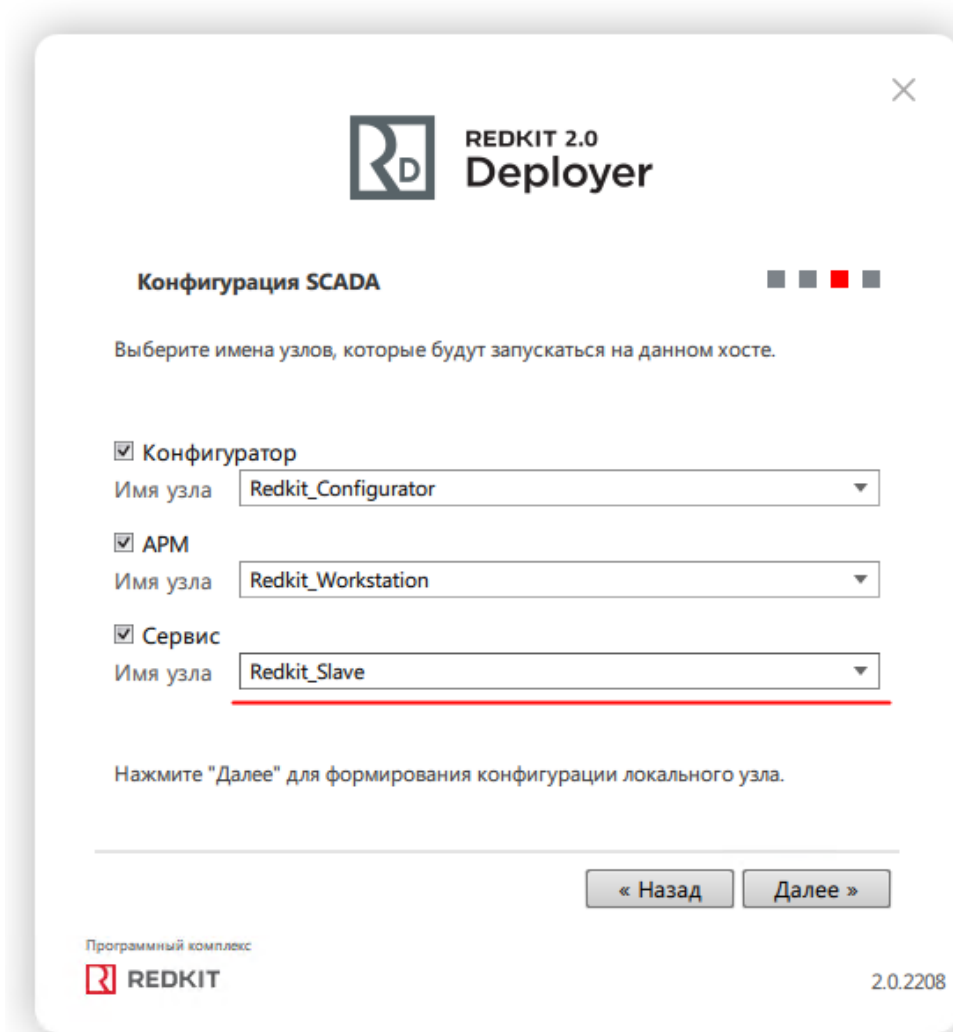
×

RD REDKIT 2.0
Deployer

Конфигурация SCADA

Выберите имена узлов, которые будут запускаться на данном хосте.

☑ Конфигуратор
Имя узла Redkit_Configurator

☑ АРМ
Имя узла Redkit_Workstation

☑ Сервис
Имя узла Redkit_Slave

Нажмите "Далее" для формирования конфигурации локального узла.

« Назад | Далее »

Программный комплекс
R REDKIT

2.0.2208